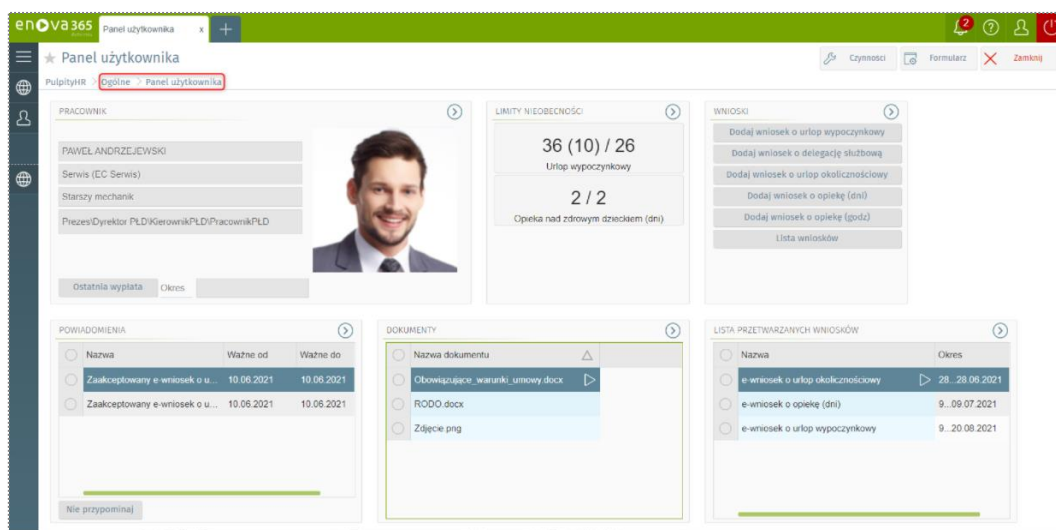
enova365 Panel użytkownika x +

2 ? 

Panel użytkownika

Czynności Formularz Zamknij

PulpityHR > Ogólne > Panel użytkownika

PRACOWNIK

PAWEŁ ANDRZEJEWSKI

Serwis (EC Serwis)

Starszy mechanik

Prezes\Dyrektor PŁD\KierownikPŁD\PracownikPŁD

Ostatnia wypłata Okres

LIMITY NIEOBECNOŚCI

36 (10) / 26

Urlop wypoczynkowy

2 / 2

Opieka nad zdrowym dzieckiem (dni)

WNIOSKI

Dodaj wniosek o urlop wypoczynkowy

Dodaj wniosek o delegację służbową

Dodaj wniosek o urlop okolicznościowy

Dodaj wniosek o opiekę (dni)

Dodaj wniosek o opiekę (godz)

Lista wniosków

POWIADOMIENIA

| Nazwa | Ważne od | Ważne do |
|---|---|---|
| Zaakceptowany e-wniosek o u... | 10.06.2021 | 10.06.2021 |
| Zaakceptowany e-wniosek o u... | 10.06.2021 | 10.06.2021 |

Nie przypominaj

DOKUMENTY

| Nazwa dokumentu |
|---|
| Obowiązujące_warunki_umowy.docx |
| RODO.docx |
| Zdjęcie.png |

LISTA PRZETWARZANYCH WNIOSKÓW

| Nazwa | Okres |
|---|---|
| e-wniosek o urlop okolicznościowy | 28...28.06.2021 |
| e-wniosek o opiekę (dni) | 9...09.07.2021 |
| e-wniosek o urlop wypoczynkowy | 9...20.08.2021 |